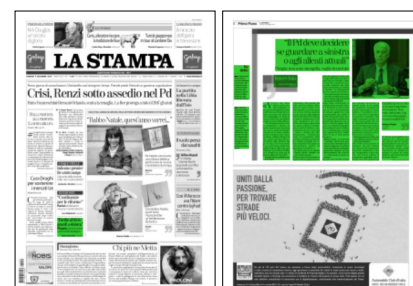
LA STAMPA

Crisi, Renzi sotto assedio nel Pd

"Babbo Natale, quest'anno vorrei..."

Chi più ne Metta

"Il Pd deve decidere se guardare a sinistra o agli alleati attuali"

UNITI DALLA PASSIONE, PER TROVARE STRADE PIÙ VELOCI.